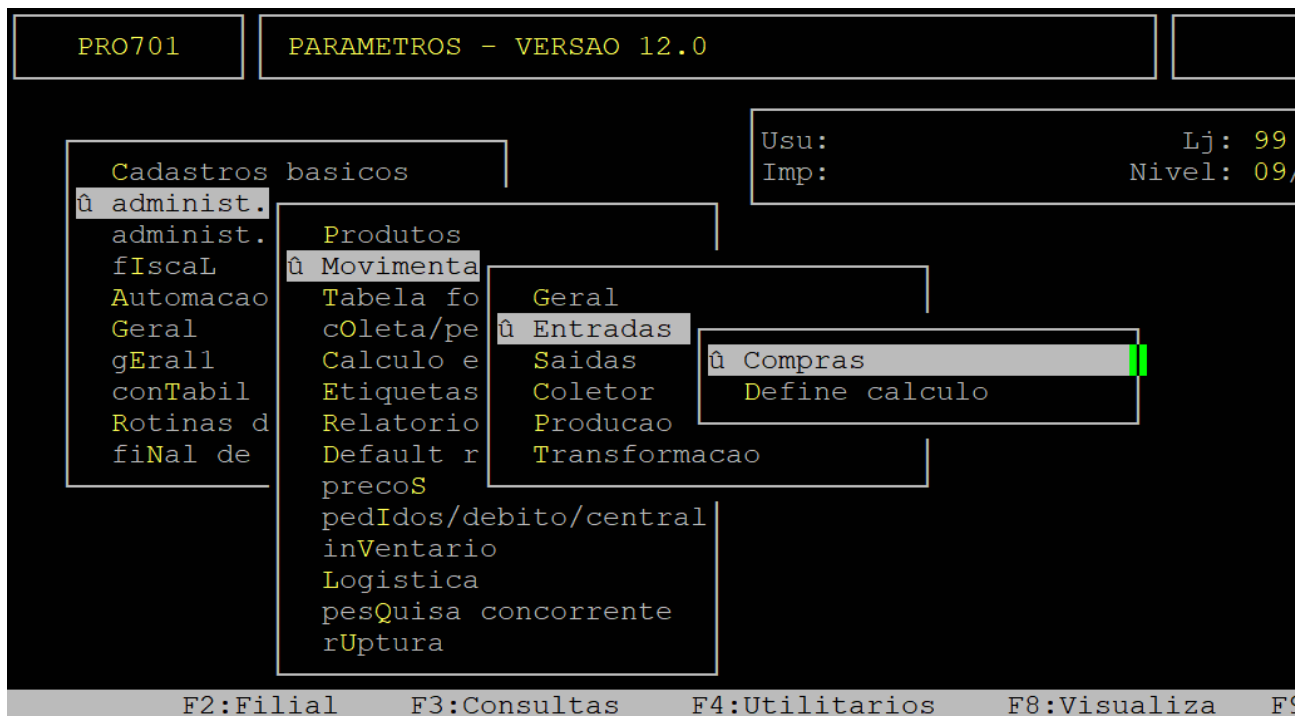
PRO701

PARAMETROS - VERSAO 12.0

Usu: Lj: 99
Imp: Nivel: 09/

Cadastros basicos
û administ.
administ.
fIscaL
Automacao
Geral
gEral1
conTabil
Rotinas d
fiNal de

Produtos
û Movimenta
Tabela fo
cOleta/pe
Calculo e
Etiquetas
Relatorio
Default r
precoS
pedIdos/debito/central
inVentario
Logistica
pesQuisa concorrente
rUptura

Geral
û Entradas
Saidas
Coletor
Producao
Transformacao

û Compras
Define calculo

F2:Filial F3:Consultas F4:Utilitarios F8:Visualiza F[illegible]